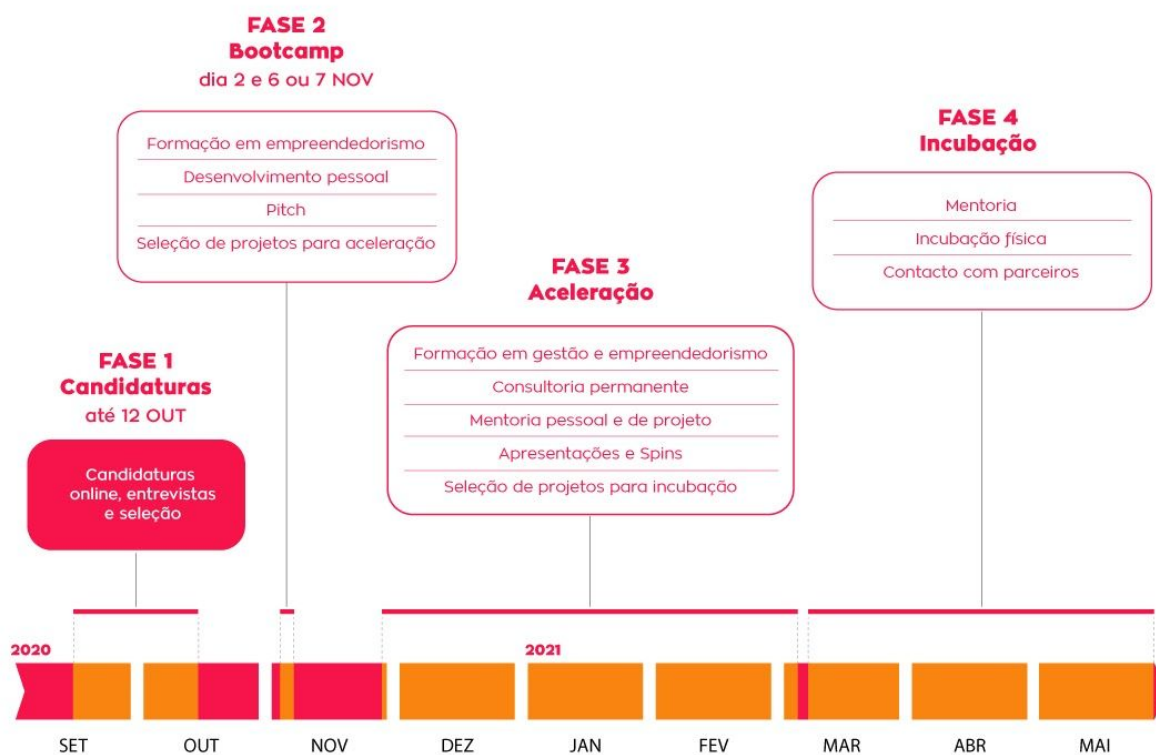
FASE 2
Bootcamp
dia 2 e 6 ou 7 NOV

Formação em empreendedorismo
Desenvolvimento pessoal
Pitch
Seleção de projetos para aceleração

FASE 4
Incubação

Mentoria
Incubação física
Contacto com parceiros

FASE 3
Aceleração

Formação em gestão e empreendedorismo
Consultoria permanente
Mentoria pessoal e de projeto
Apresentações e Spins
Seleção de projetos para incubação

FASE 1
Candidaturas
até 12 OUT

Candidaturas online, entrevistas e seleção

2020

2021

SET OUT NOV DEZ JAN FEV MAR ABR MAI